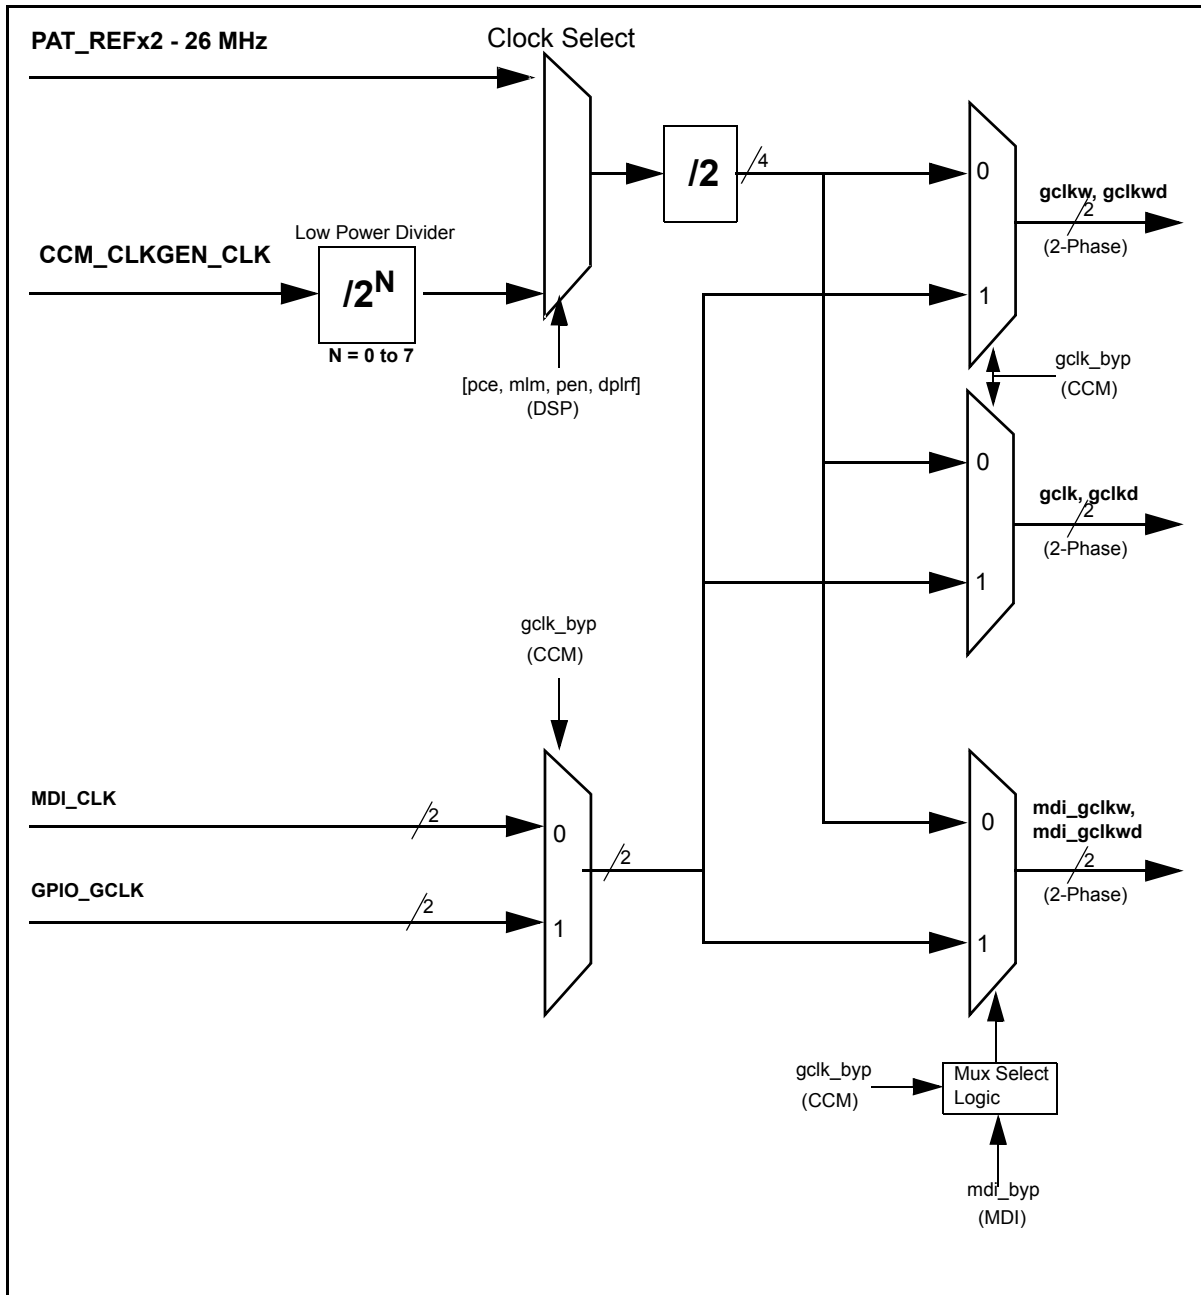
PAT_REFx2 - 26 MHz

Clock Select

CCM_CLKGEN_CLK

Low Power Divider

$/2^N$

N = 0 to 7

[pce, mlm, pen, dplrf]
(DSP)

/2

4

0

1

gclkw, gclkwd

2

(2-Phase)

gclk_byp
(CCM)

0

1

gclk, gclkd

2

(2-Phase)

gclk_byp
(CCM)

MDI_CLK

2

GPIO_GCLK

2

0

1

2

0

1

mdi_gclkw,
mdi_gclkwd

2

(2-Phase)

gclk_byp
(CCM)

Mux Select
Logic

mdi_byp
(MDI)